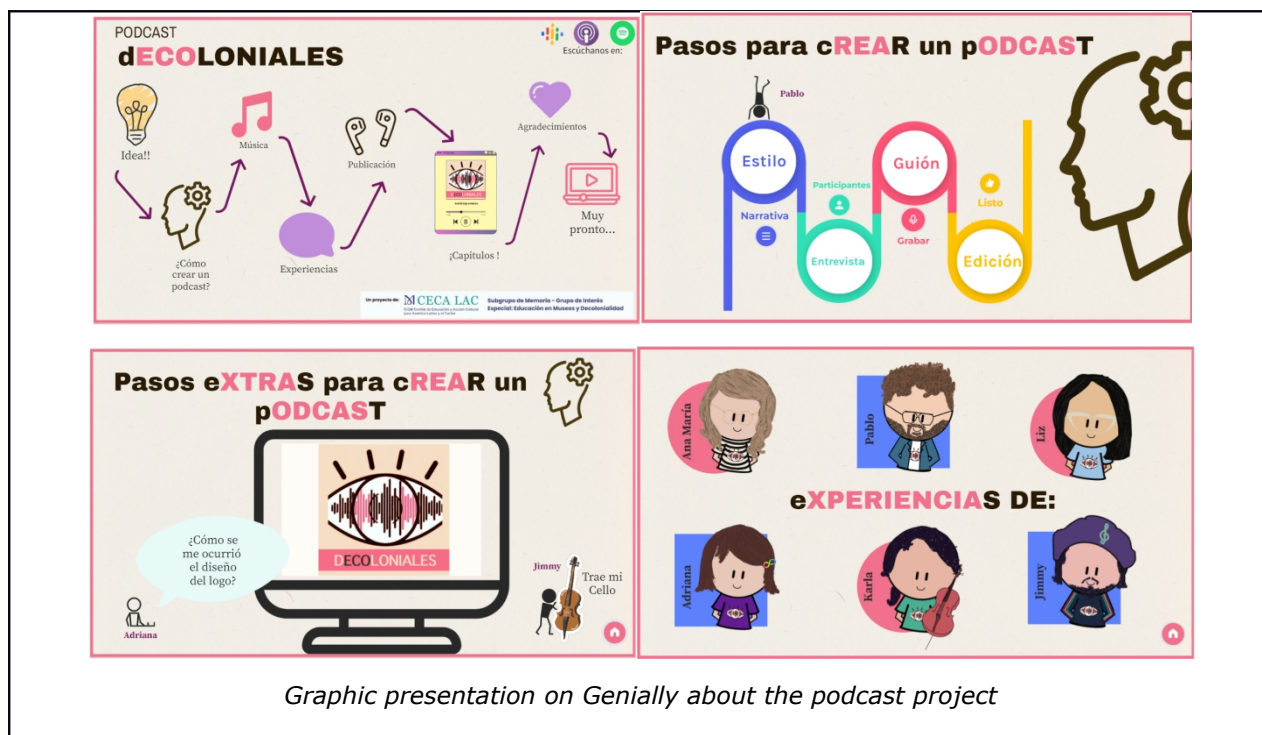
PODCAST
dECOLONIALES

Escúchanos en:

Idea!!

Música

¿Cómo crear un podcast?

Experiencias

Publicación

¡Capitulos !

Agradecimientos

Muy pronto...

Un proyecto de: CECA LAC Subgrupo de Memoria - Grupo de Interés Especial: Educación en Museos y Decolonialidad

Pasos para cREAR un pODCAST

Pablo

Estilo

Narrativa

Participantes

Entrevista

Guión

Grabar

Listo

Edición

Pasos eXTRAS para cREAR un pODCAST

DECOLONIALES

¿Cómo se me ocurrió el diseño del logo?

Adriana

Jimmy

Trae mi Cello

Ana María

Pablo

Liz

eXPERIENCIAS DE:

Adriana

Karla

Jimmy

Graphic presentation on Genially about the podcast project